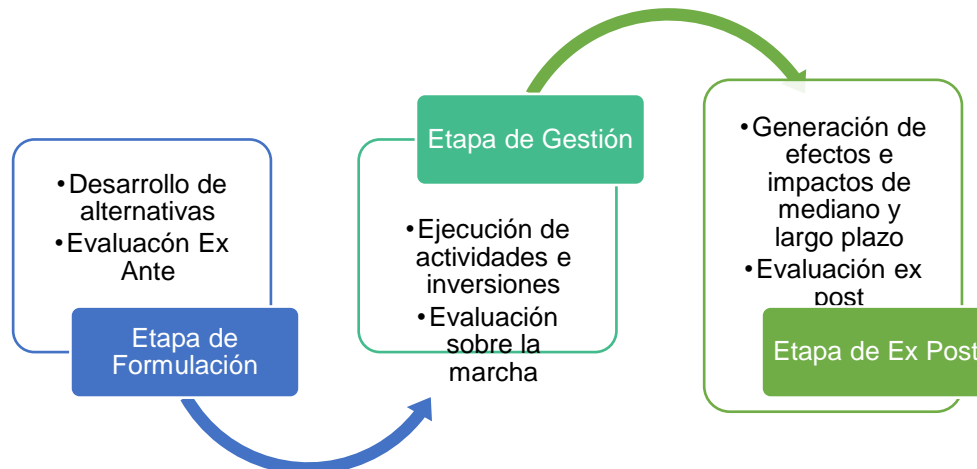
•Desarrollo de alternativas
•Evaluacón Ex Ante

Etapa de Formulación

Etapa de Gestión

•Ejecución de actividades e inversiones
•Evaluación sobre la marcha

•Generación de efectos e impactos de mediano y largo plazo
•Evaluación ex post

Etapa de Ex Post